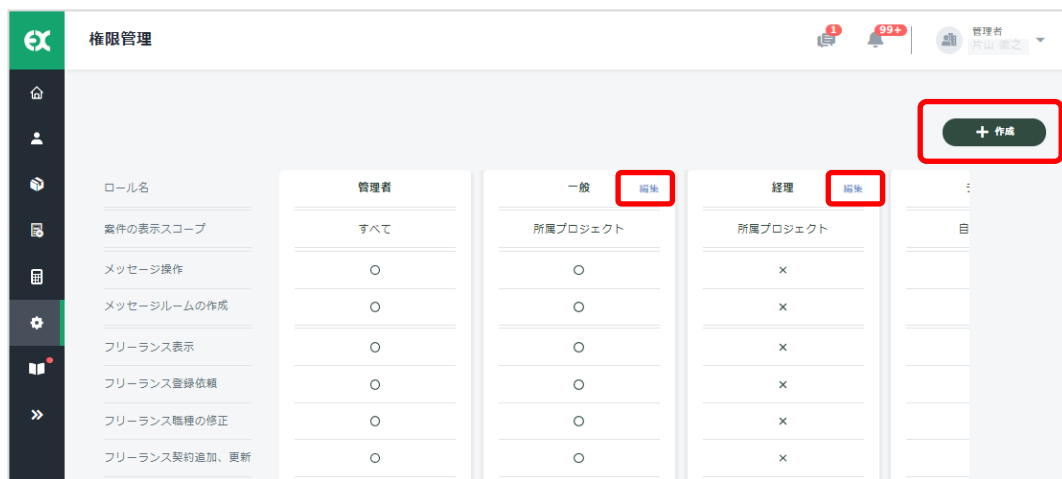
権限管理

1 99+ 管理者 片山 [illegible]

+ 作成

| ロール名 | 管理者 | 一般 編集 | 経理 編集 | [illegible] |
|---|---|---|---|---|
| 案件の表示スコープ | すべて | 所属プロジェクト | 所属プロジェクト | 自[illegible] |
| メッセージ操作 | ○ | ○ | × | |
| メッセージルームの作成 | ○ | ○ | × | |
| フリーランス表示 | ○ | ○ | × | |
| フリーランス登録依頼 | ○ | ○ | × | |
| フリーランス職種の修正 | ○ | ○ | × | |
| フリーランス契約追加、更新 | ○ | ○ | × | |